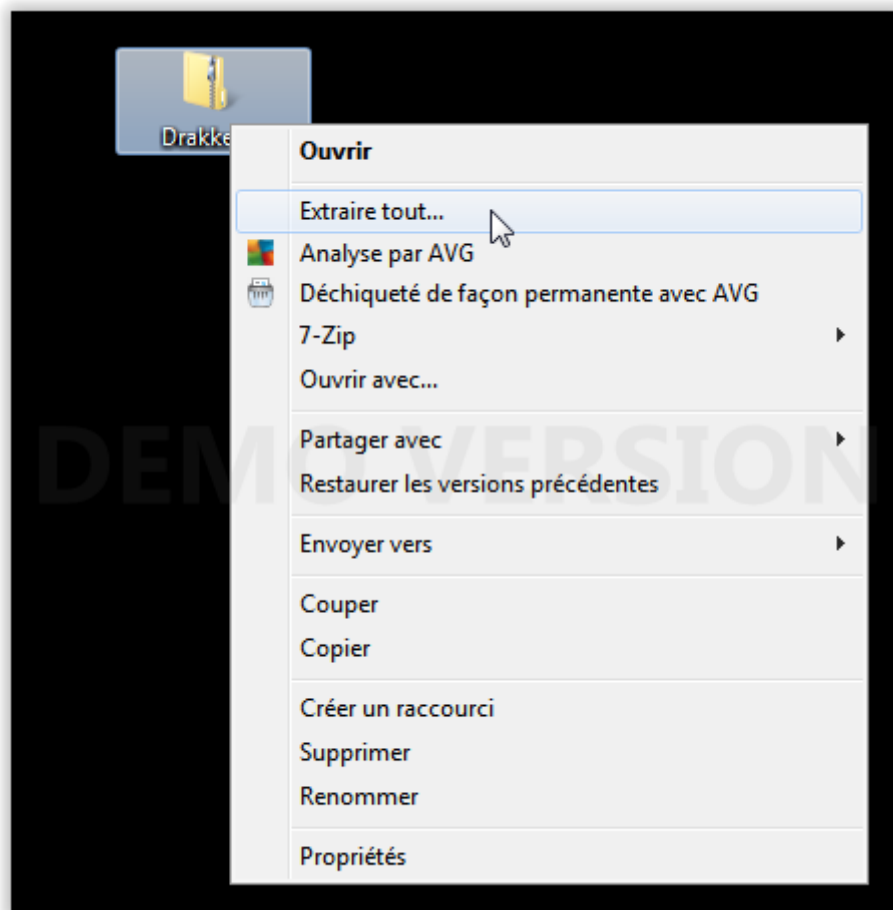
Drakke

Ouvrir

Extraire tout...
Analyse par AVG
Déchiqueté de façon permanente avec AVG
7-Zip
Ouvrir avec...

Partager avec
Restaurer les versions précédentes

Envoyer vers

Couper
Copier

Créer un raccourci
Supprimer
Renommer

Propriétés

DEMO VERSION